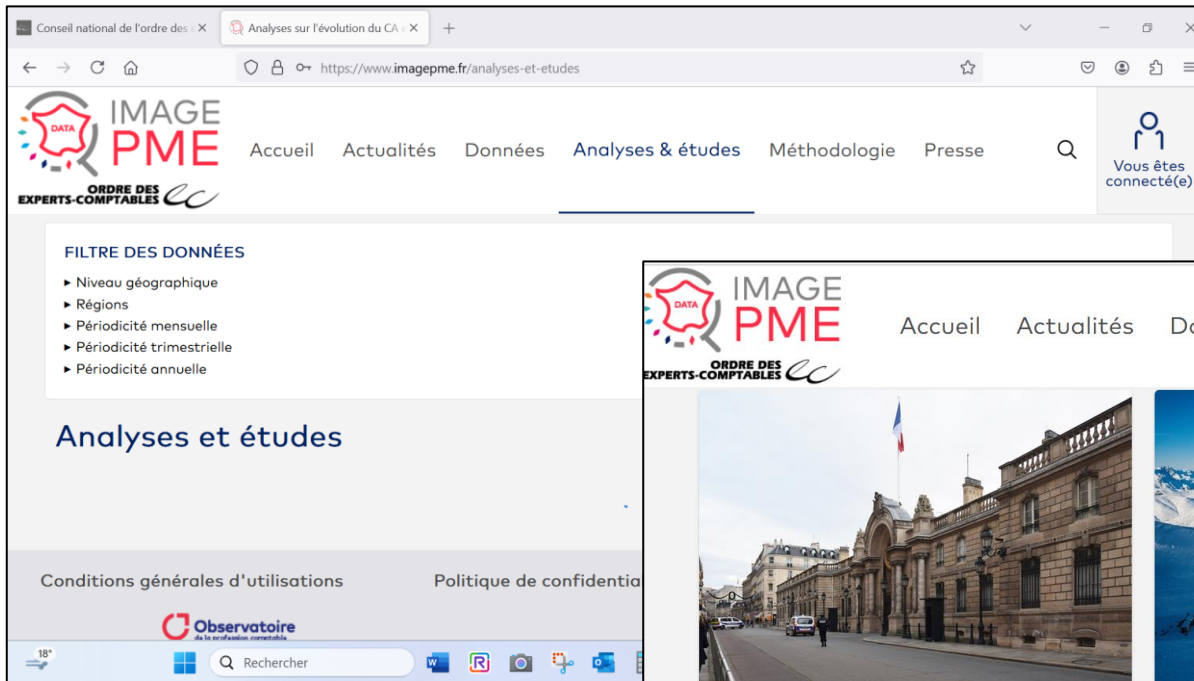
Conseil national de l'ordre des e ×
Analyses sur l'évolution du CA e ×
+

https://www.imagepme.fr/analyses-et-etudes

DATA
IMAGE
PME
ORDRE DES
EXPERTS-COMPTABLES

Accueil Actualités Données Analyses & études Méthodologie Presse

Vous êtes connecté(e)

FILTRE DES DONNÉES
▸ Niveau géographique
▸ Régions
▸ Périodicité mensuelle
▸ Périodicité trimestrielle
▸ Périodicité annuelle

Analyses et études

Conditions générales d'utilisations
Politique de confidentia

Observatoire
de la profession comptable

18°
Rechercher

DATA
IMAGE
PME
ORDRE DES
EXPERTS-COMPTABLES

Accueil Actualités Do